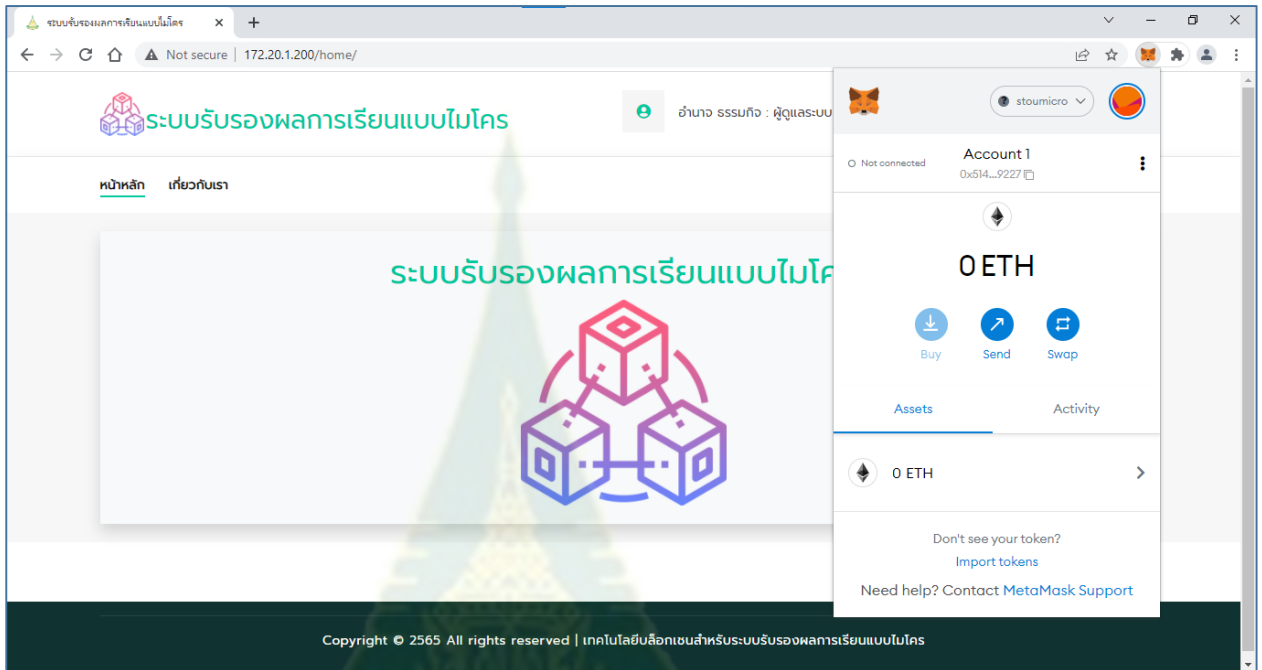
ระบบรับรองผลการเรียนแบบไมโคร ×
Not secure | 172.20.1.200/home/

ระบบรับรองผลการเรียนแบบไมโคร
อำนาจ ธรรมกิจ : ผู้ดูแลระบบ
หน้าหลัก เกี่ยวกับเรา

ระบบรับรองผลการเรียนแบบไมโค

stoumicro
Not connected
Account 1
0x514...9227
0 ETH
Buy Send Swap
Assets Activity
0 ETH
Don't see your token?
Import tokens
Need help? Contact MetaMask Support

Copyright © 2565 All rights reserved | เทคโนโลยีบล็อกเชนสำหรับระบบรับรองผลการเรียนแบบไมโคร